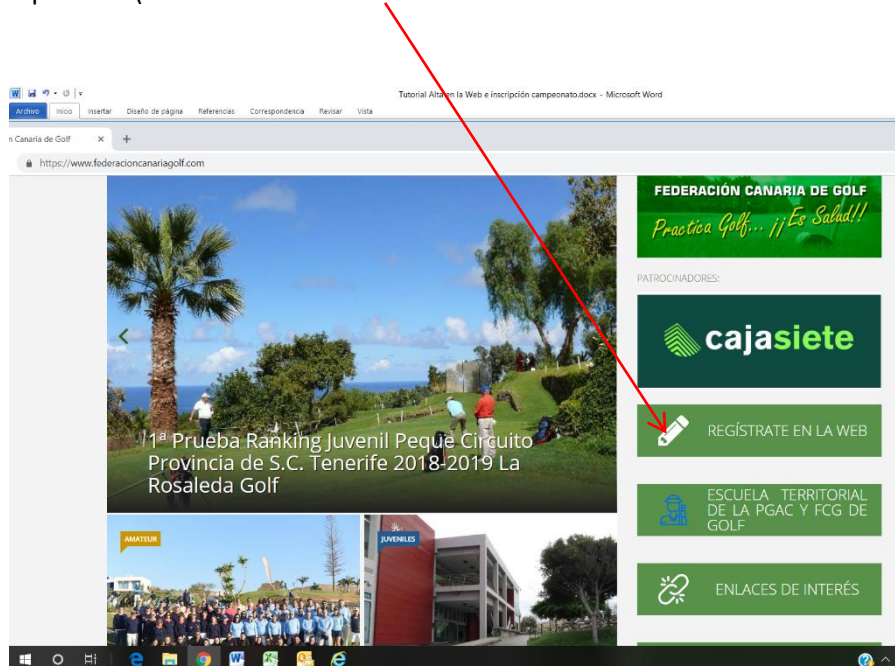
Tutorial Alta en la Web e inscripción campeonato.docx - Microsoft Word

Archivo Inicio Insertar Diseño de página Referencias Correspondencia Revisar Vista

n Canaria de Golf × +

https://www.federacioncanariagolf.com

FEDERACIÓN CANARIA DE GOLF
Practica Golf... ¡¡Es Salud!!

PATROCINADORES:

cajasiete

1ª Prueba Ranking Juvenil Peque Circuito Provincia de S.C. Tenerife 2018-2019 La Rosaleda Golf

REGÍSTRATE EN LA WEB

ESCUELA TERRITORIAL DE LA PGAC Y FCG DE GOLF

AMATEUR

JUVENILES

ENLACES DE INTERÉS